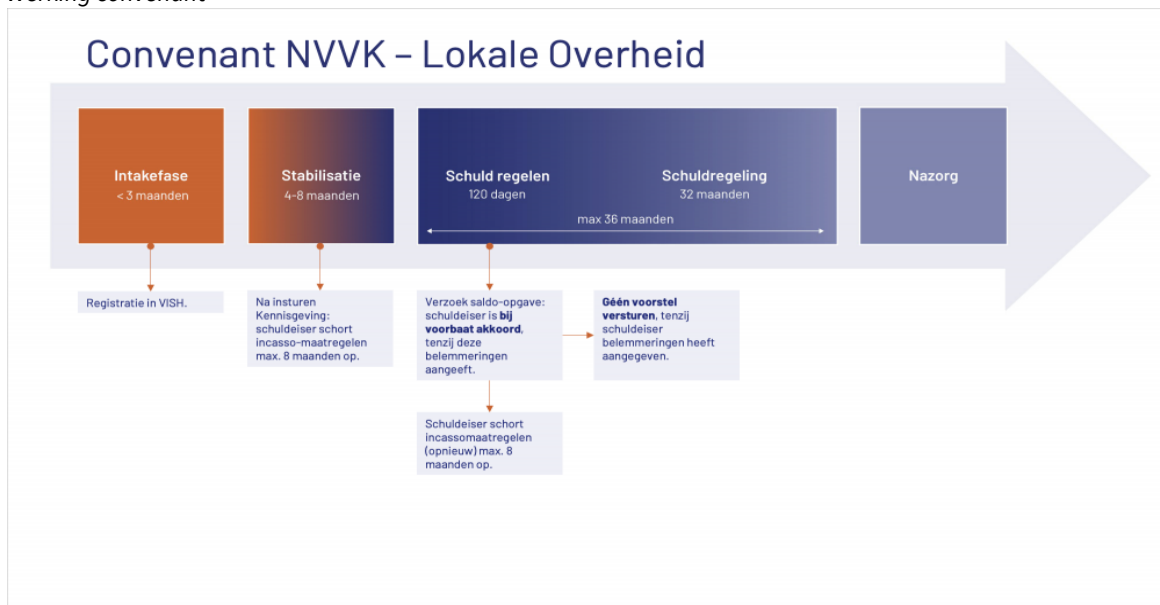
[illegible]

Convenant NVVK – Lokale Overheid

Intakefase
< 3 maanden

Stabilisatie
4-8 maanden

Schuld regelen
120 dagen

Schuldregeling
32 maanden

max 36 maanden

Nazorg

Registratie in VISH.

Na insturen Kennisgeving: schuldeiser schort incasso-maatregelen max. 8 maanden op.

Verzoek saldo-opgave: schuldeiser is **bij voorbaat akkoord**, tenzij deze belemmeringen aangeeft.

**Géén voorstel versturen**, tenzij schuldeiser belemmeringen heeft aangegeven.

Schuldeiser schort incassomaatregelen (opnieuw) max. 8 maanden op.